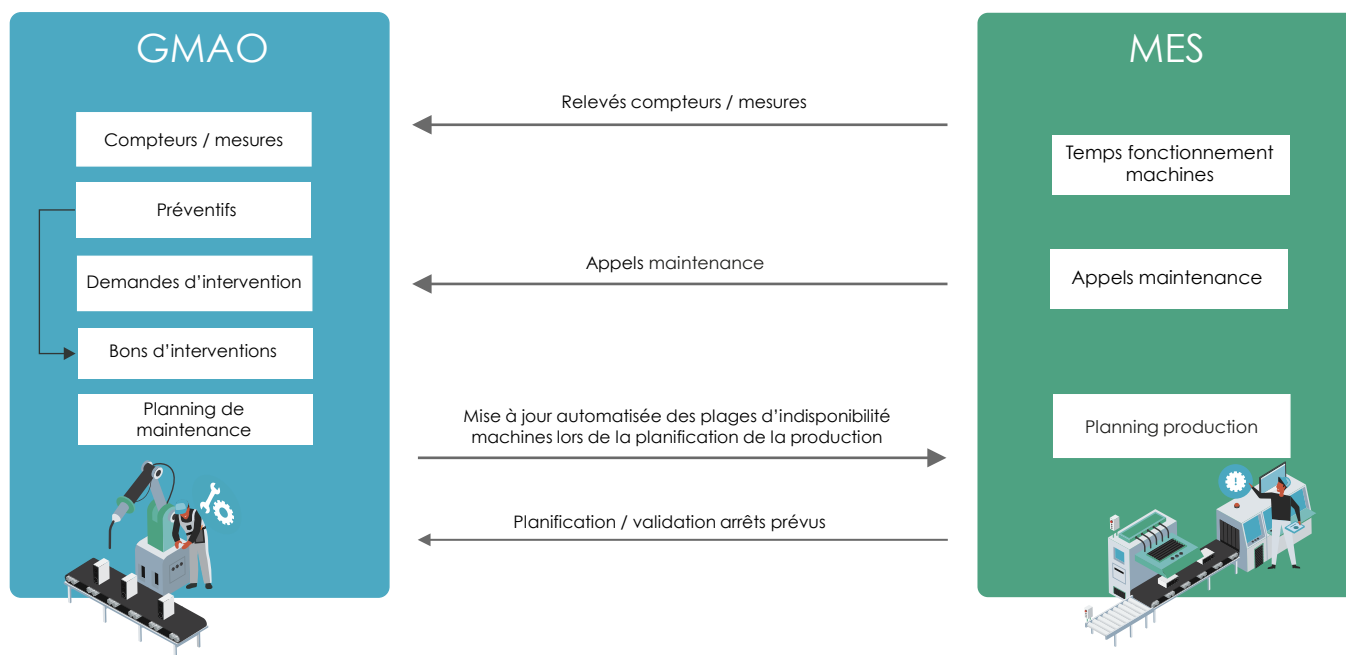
GMAO

Compteurs / mesures

Préventifs

Demandes d'intervention

Bons d'interventions

Planning de maintenance

Relevés compteurs / mesures

Appels maintenance

Mise à jour automatisée des plages d'indisponibilité machines lors de la planification de la production

Planification / validation arrêts prévus

MES

Temps fonctionnement machines

Appels maintenance

Planning production